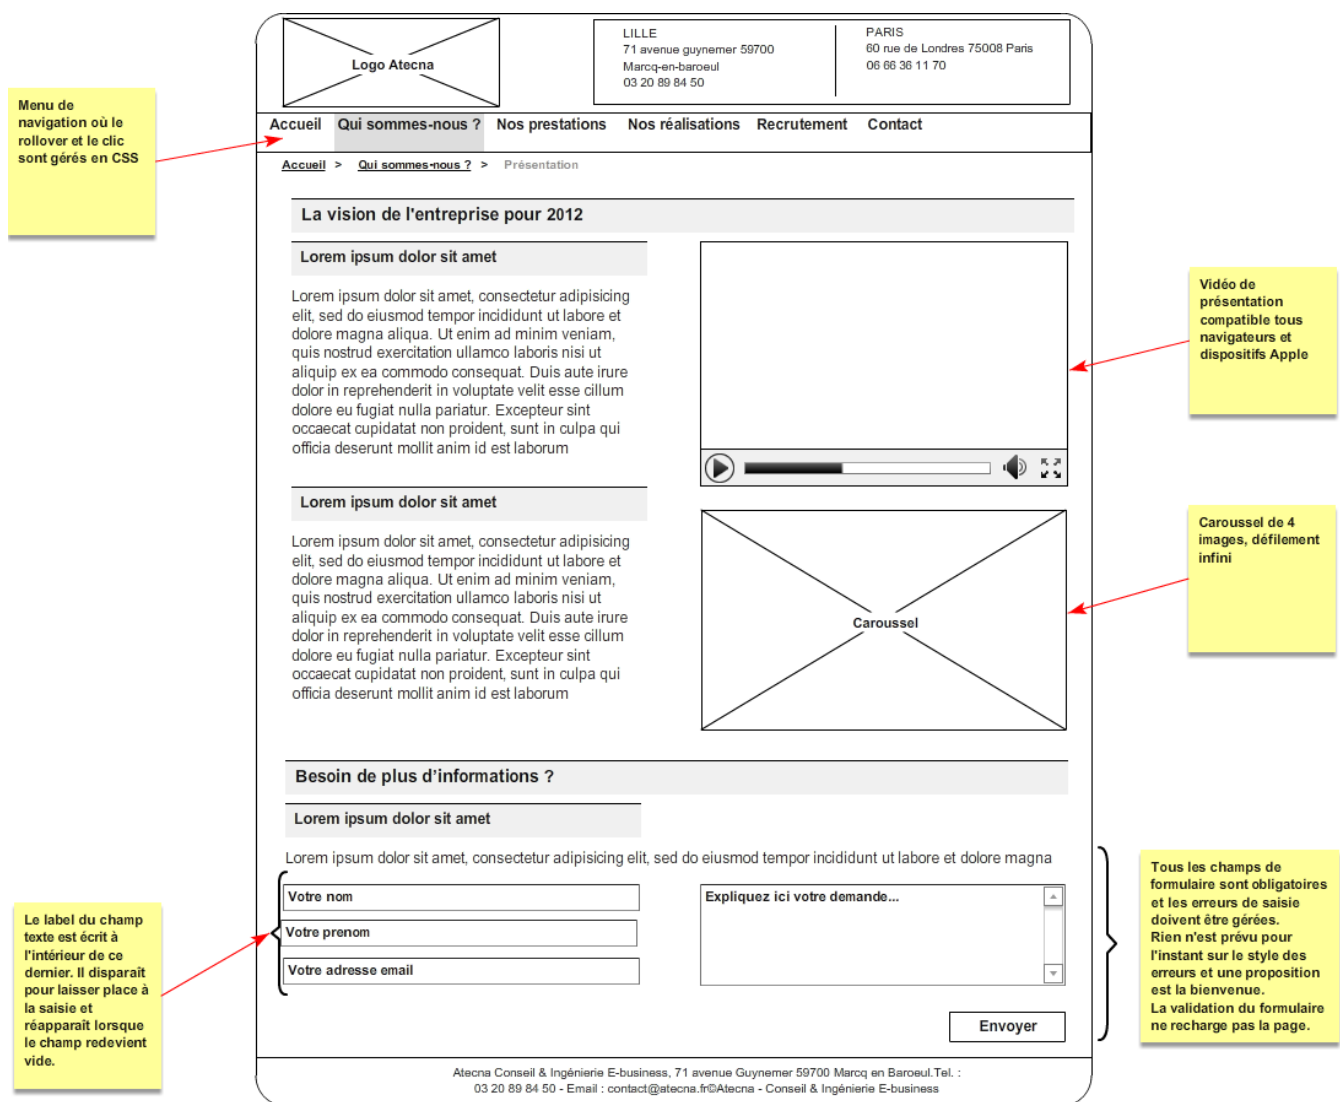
Logo Atecna

LILLE
71 avenue guynemer 59700
Marcq-en-baroeul
03 20 89 84 50

PARIS
60 rue de Londres 75008 Paris
06 66 36 11 70

Menu de navigation où le rollover et le clic sont gérés en CSS

Accueil Qui sommes-nous ? Nos prestations Nos réalisations Recrutement Contact

Accueil > Qui sommes-nous ? > Présentation

La vision de l'entreprise pour 2012

Lorem ipsum dolor sit amet

Lorem ipsum dolor sit amet, consectetur adipisicing elit, sed do eiusmod tempor incididunt ut labore et dolore magna aliqua. Ut enim ad minim veniam, quis nostrud exercitation ullamco laboris nisi ut aliquip ex ea commodo consequat. Duis aute irure dolor in reprehenderit in voluptate velit esse cillum dolore eu fugiat nulla pariatur. Excepteur sint occaecat cupidatat non proident, sunt in culpa qui officia deserunt mollit anim id est laborum

Vidéo de présentation compatible tous navigateurs et dispositifs Apple

Lorem ipsum dolor sit amet

Lorem ipsum dolor sit amet, consectetur adipisicing elit, sed do eiusmod tempor incididunt ut labore et dolore magna aliqua. Ut enim ad minim veniam, quis nostrud exercitation ullamco laboris nisi ut aliquip ex ea commodo consequat. Duis aute irure dolor in reprehenderit in voluptate velit esse cillum dolore eu fugiat nulla pariatur. Excepteur sint occaecat cupidatat non proident, sunt in culpa qui officia deserunt mollit anim id est laborum

Carousel

Caroussel de 4 images, défilement infini

Besoin de plus d'informations ?

Lorem ipsum dolor sit amet

Lorem ipsum dolor sit amet, consectetur adipisicing elit, sed do eiusmod tempor incididunt ut labore et dolore magna

Le label du champ texte est écrit à l'intérieur de ce dernier. Il disparait pour laisser place à la saisie et réapparait lorsque le champ redevient vide.

Votre nom
Votre prenom
Votre adresse email

Expliquez ici votre demande...

Tous les champs de formulaire sont obligatoires et les erreurs de saisie doivent être gérées. Rien n'est prévu pour l'instant sur le style des erreurs et une proposition est la bienvenue. La validation du formulaire ne recharge pas la page.

Envoyer

Atecna Conseil & Ingénierie E-business, 71 avenue Guynemer 59700 Marcq en Baroeul.Tel. : 03 20 89 84 50 - Email : contact@atecna.fr©Atecna - Conseil & Ingénierie E-business